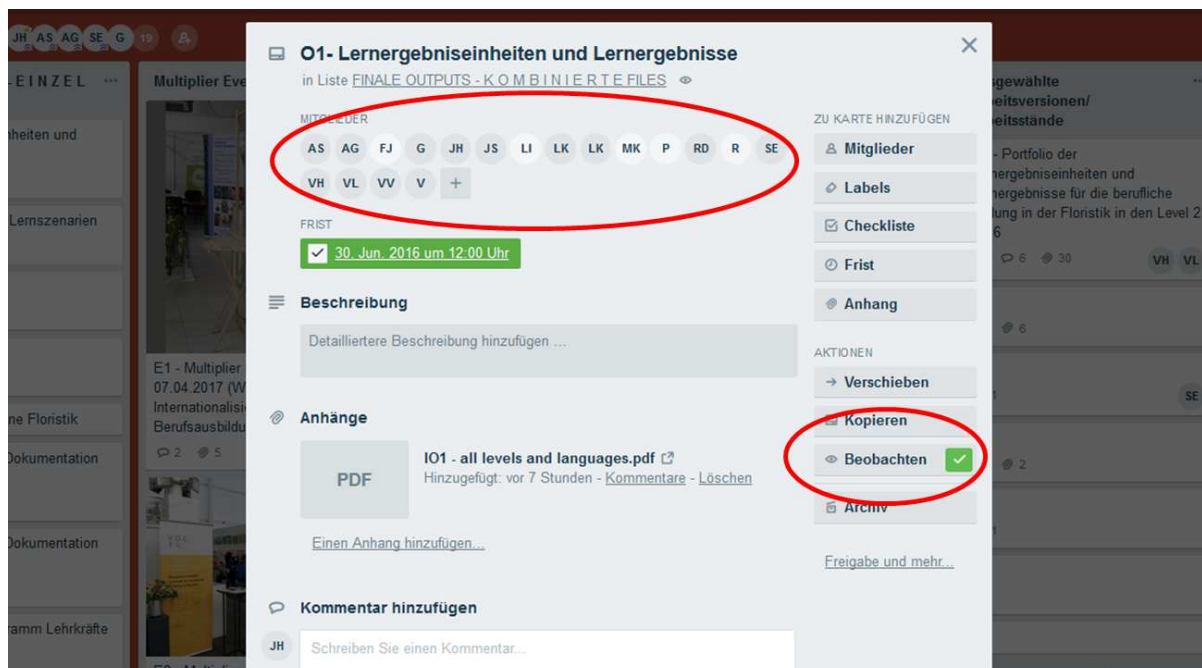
JH AS AG SE G 19

-EINZEL ···

heiten und

Lernszenarien

ne Floristik

Dokumentation

Dokumentation

ramm Lehrkräfte

Multiplier Eve

E1 - Multiplier
07.04.2017 (W
Internationalisi
Berufsausbildu

2 5

O1- Lernergebniseinheiten und Lernergebnisse

in Liste FINALE OUTPUTS - K O M B I N I E R T E FILES

MITGLIEDER

AS AG FJ G JH JS LI LK LK MK P RD R SE VH VL VV V +

FRIST

30. Jun. 2016 um 12:00 Uhr

Beschreibung

Detailliertere Beschreibung hinzufügen ...

Anhänge

PDF

IO1 - all levels and languages.pdf

Hinzugefügt: vor 7 Stunden - Kommentare - Löschen

Einen Anhang hinzufügen...

Kommentar hinzufügen

JH Schreiben Sie einen Kommentar...

ZU KARTE HINZUFÜGEN

Mitglieder

Labels

Checkliste

Frist

Anhang

AKTIONEN

Verschieben

Kopieren

Beobachten

Archiv

Freigabe und mehr...

gewählte
eitsversionen/
eitsstände

- Portfolio der
ergebniseinheiten und
ergebnisse für die berufliche
lung in der Floristik in den Level 2
6

6 30 VH VL

6

SE

2